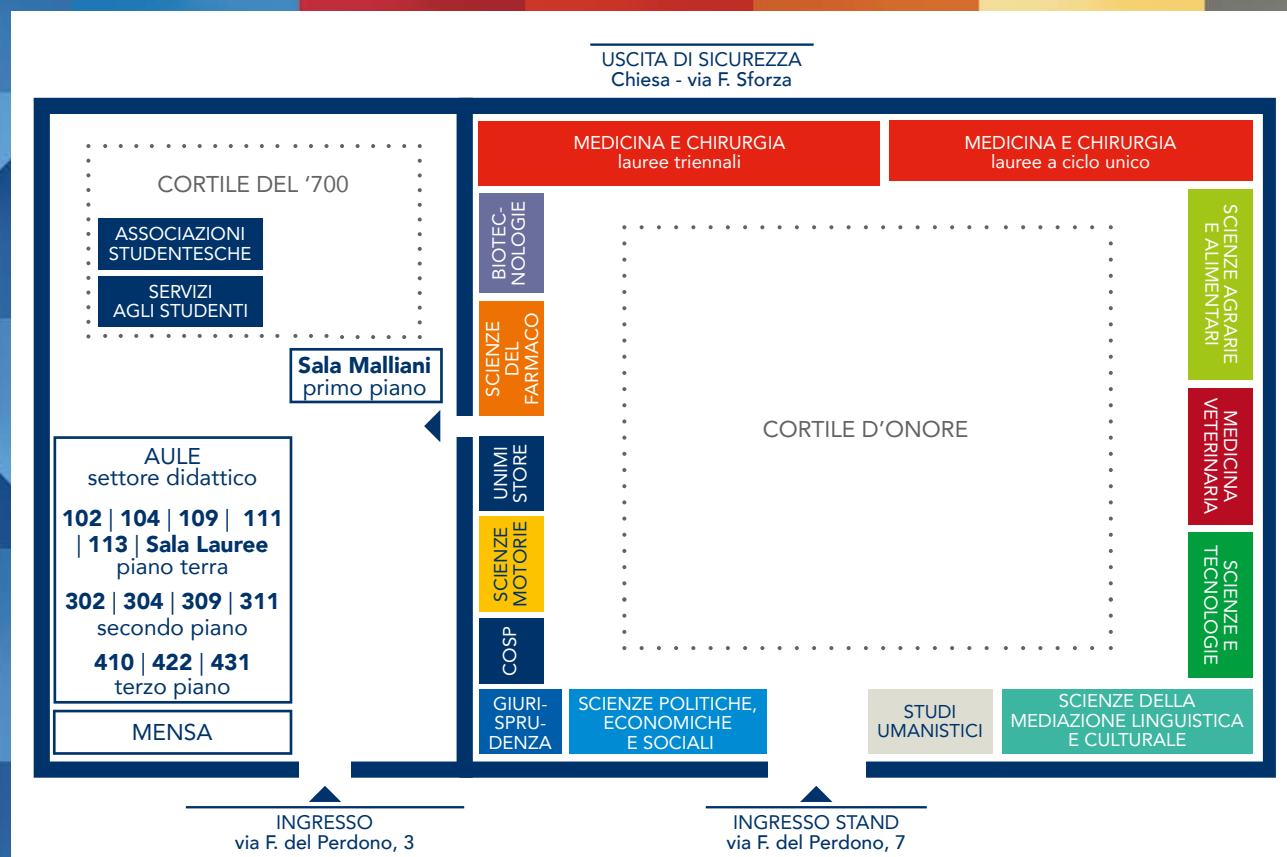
USCITA DI SICUREZZA
Chiesa - via F. Sforza

CORTILE DEL '700

ASSOCIAZIONI STUDENTESCHE

SERVIZI AGLI STUDENTI

Sala Malliani
primo piano

AULE
settore didattico

102 | 104 | 109 | 111 | 113 | Sala Lauree
piano terra

302 | 304 | 309 | 311
secondo piano

410 | 422 | 431
terzo piano

MENSA

MEDICINA E CHIRURGIA
lauree triennali

MEDICINA E CHIRURGIA
lauree a ciclo unico

BIOTEC-NOLOGIE

SCIENZE DEL FARMACO

UNIMI STORE

SCIENZE MOTORIE

COSP

CORTILE D'ONORE

SCIENZE AGRARIE E ALIMENTARI

MEDICINA VETERINARIA

SCIENZE E TECNOLOGIE

GIURI-SPRU-DENZA

SCIENZE POLITICHE, ECONOMICHE E SOCIALI

STUDI UMANISTICI

SCIENZE DELLA MEDIAZIONE LINGUISTICA E CULTURALE

INGRESSO
via F. del Perdono, 3

INGRESSO STAND
via F. del Perdono, 7